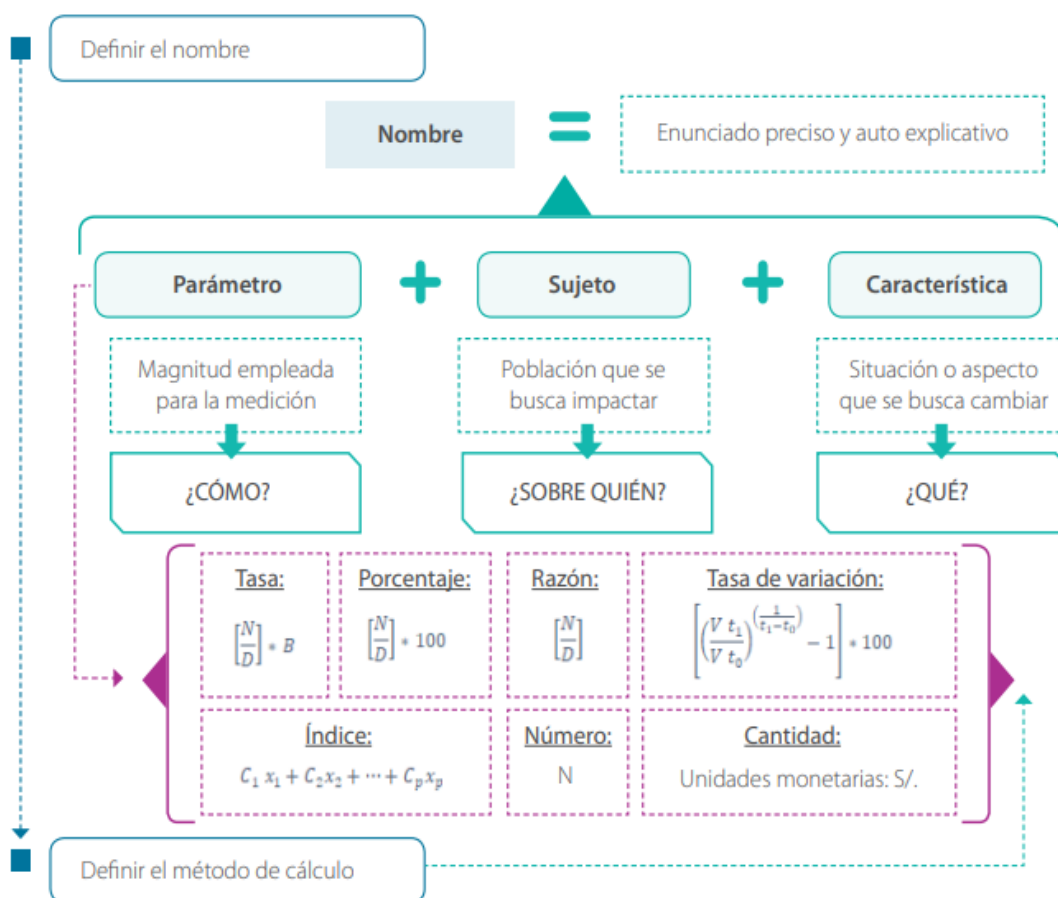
Definir el nombre

Nombre = Enunciado preciso y auto explicativo

Parámetro + Sujeto + Característica

Magnitud empleada para la medición

¿CÓMO?

Población que se busca impactar

¿SOBRE QUIÉN?

Situación o aspecto que se busca cambiar

¿QUÉ?

Tasa:
$\left[\frac{N}{D}\right] * B$

Porcentaje:
$\left[\frac{N}{D}\right] * 100$

Razón:
$\left[\frac{N}{D}\right]$

Tasa de variación:
$\left[\left(\frac{V\ t_1}{V\ t_0}\right)^{\left(\frac{1}{t_1-t_0}\right)} - 1\right] * 100$

Índice:
$C_1\ x_1 + C_2 x_2 + \cdots + C_p x_p$

Número:
N

Cantidad:
Unidades monetarias: S/.

Definir el método de cálculo